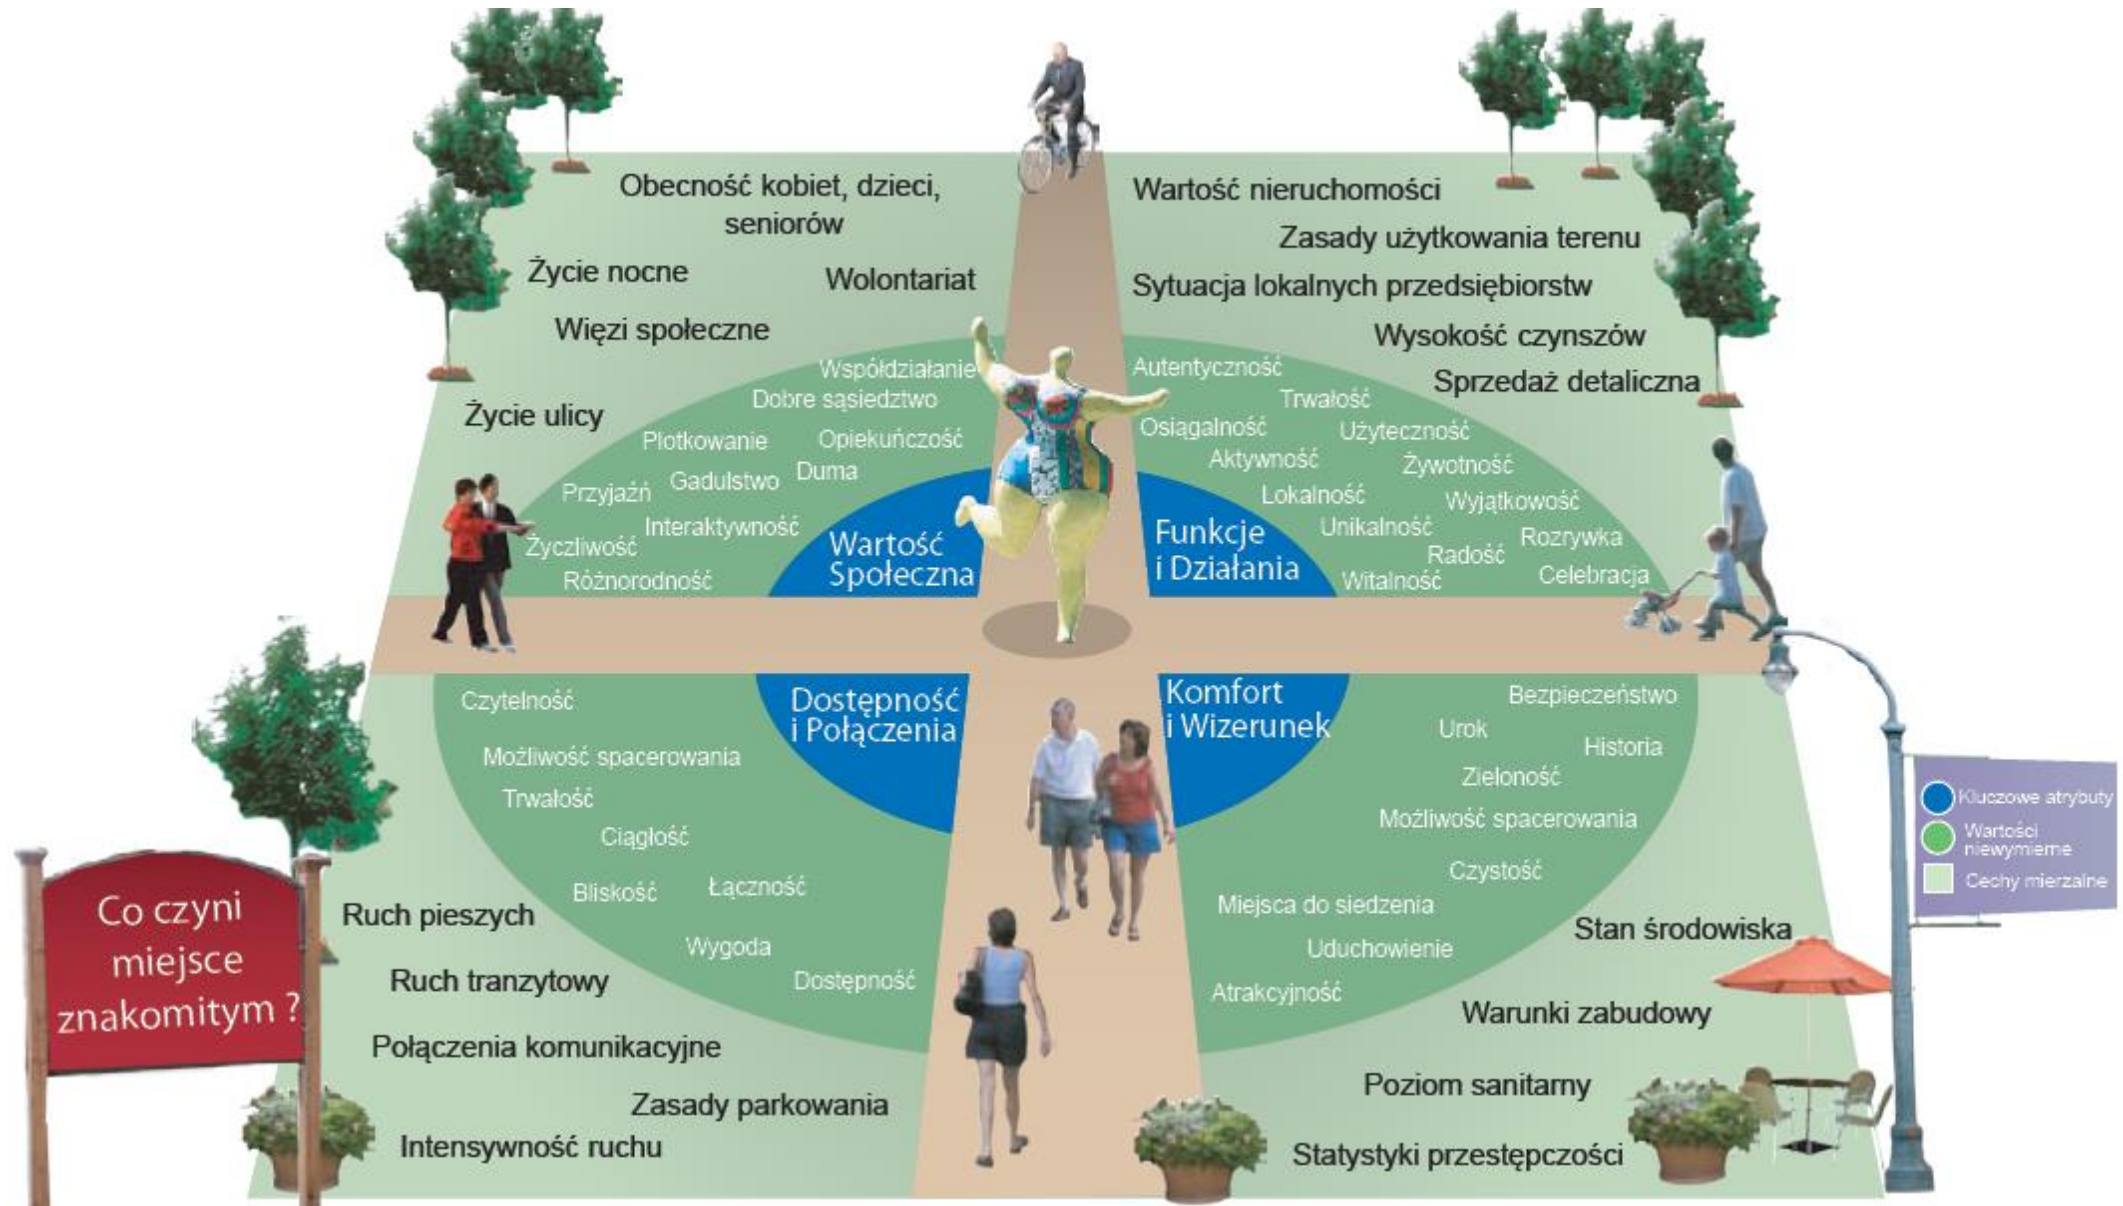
Obecność kobiet, dzieci, seniorów

Życie nocne

Wolontariat

Więzi społeczne

Życie ulicy

Wartość nieruchomości

Zasady użytkowania terenu

Sytuacja lokalnych przedsiębiorstw

Wysokość czynszów

Sprzedaż detaliczna

Współdziałanie
Dobre sąsiedztwo
Plotkowanie
Opiekuńczość
Duma
Gadulstwo
Przyjaźń
Interaktywność
Życzliwość
Różnorodność

Wartość Społeczna

Autentyczność
Trwałość
Osiągalność
Użyteczność
Aktywność
Żywotność
Lokalność
Wyjątkowość
Unikalność
Rozrywka
Radość
Witalność
Celebracja

Funkcje i Działania

Dostępność i Połączenia

Komfort i Wizerunek

Czytelność
Możliwość spacerowania
Trwałość
Ciągłość
Bliskość
Łączność
Wygoda
Dostępność

Bezpieczeństwo
Urok
Historia
Zieloność
Możliwość spacerowania
Czystość
Miejsca do siedzenia
Uduchowienie
Atrakcyjność

Kluczowe atrybuty
Wartości niewymierne
Cechy mierzalne

Co czyni miejsce znakomitym ?

Ruch pieszych

Ruch tranzytowy

Połączenia komunikacyjne

Zasady parkowania

Intensywność ruchu

Stan środowiska

Warunki zabudowy

Poziom sanitarny

Statystyki przestępczości